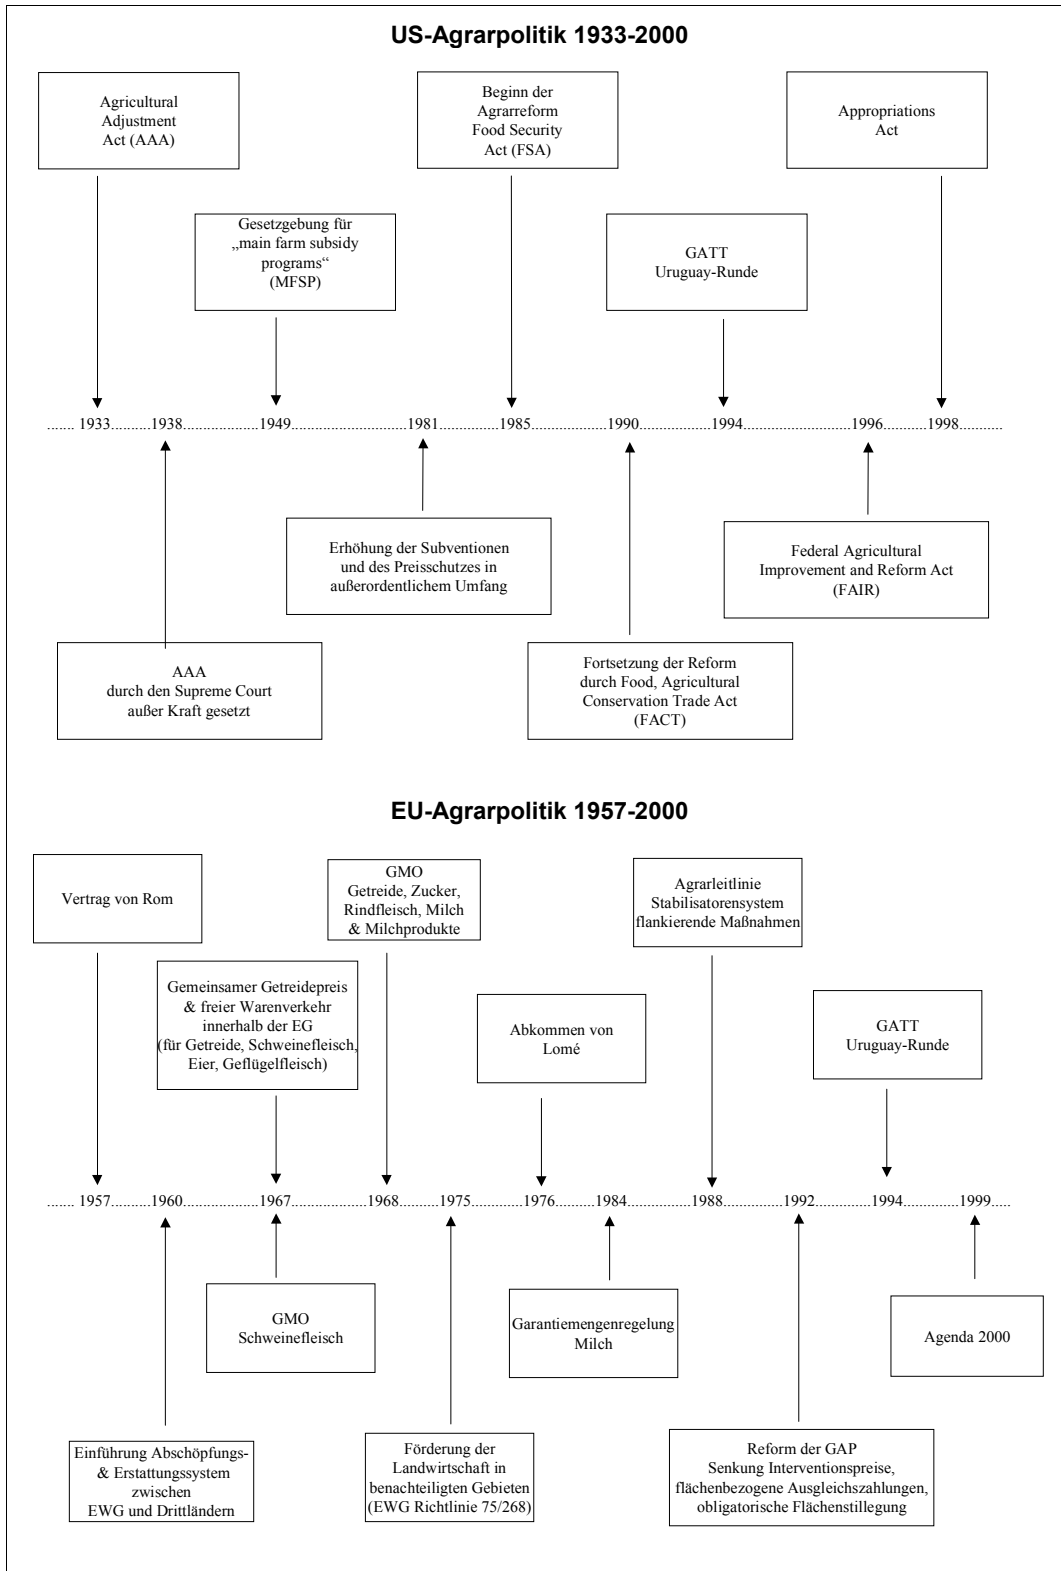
US-Agrarpolitik 1933-2000

Agricultural Adjustment Act (AAA)

Gesetzgebung für „main farm subsidy programs“ (MFSP)

Beginn der Agrarreform Food Security Act (FSA)

GATT Uruguay-Runde

Appropriations Act

....... 1933..........1938..................1949............................1981..............1985..................1990.................1994...........................1996...........1998..........

Erhöhung der Subventionen und des Preisschutzes in außerordentlichem Umfang

Federal Agricultural Improvement and Reform Act (FAIR)

AAA durch den Supreme Court außer Kraft gesetzt

Fortsetzung der Reform durch Food, Agricultural Conservation Trade Act (FACT)

EU-Agrarpolitik 1957-2000

Vertrag von Rom

GMO Getreide, Zucker, Rindfleisch, Milch & Milchprodukte

Agrarleitlinie Stabilisatorensystem flankierende Maßnahmen

Gemeinsamer Getreidepreis & freier Warenverkehr innerhalb der EG (für Getreide, Schweinefleisch, Eier, Geflügelfleisch)

Abkommen von Lomé

GATT Uruguay-Runde

....... 1957..........1960..................1967..................1968..........1975.............1976..........1984..................1988..................1992..............1994..............1999.....

GMO Schweinefleisch

Garantiemengenregelung Milch

Agenda 2000

Einführung Abschöpfungs- & Erstattungssystem zwischen EWG und Drittländern

Förderung der Landwirtschaft in benachteiligten Gebieten (EWG Richtlinie 75/268)

Reform der GAP Senkung Interventionspreise, flächenbezogene Ausgleichszahlungen, obligatorische Flächenstillegung